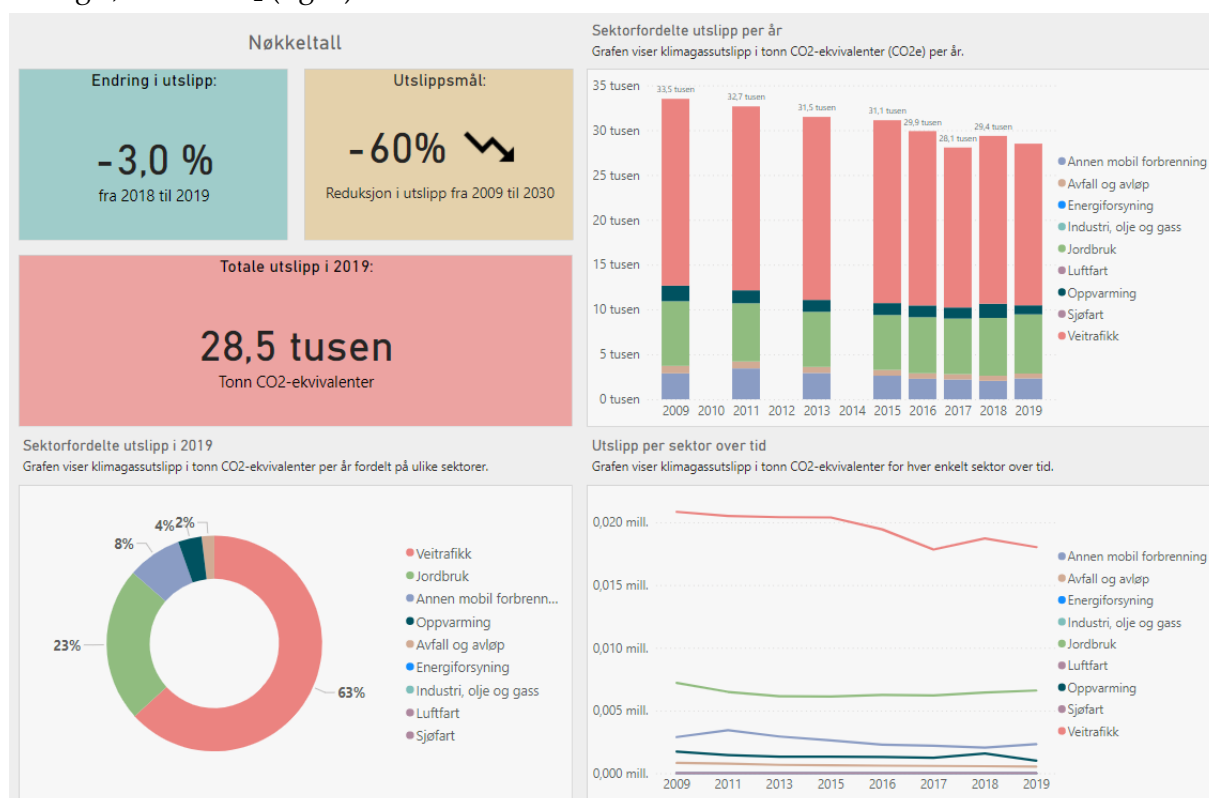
Nøkkeltall

Endring i utslipp:

-3,0 %

fra 2018 til 2019

Utslippsmål:

-60%

Reduksjon i utslipp fra 2009 til 2030

Totale utslipp i 2019:

28,5 tusen

Tonn CO2-ekvivalenter

Sektorfordelte utslipp per år

Grafen viser klimagassutslipp i tonn CO2-ekvivalenter (CO2e) per år.

35 tusen
30 tusen
25 tusen
20 tusen
15 tusen
10 tusen
5 tusen
0 tusen

33,5 tusen
32,7 tusen
31,5 tusen
31,1 tusen
29,9 tusen
28,1 tusen
29,4 tusen

2009 2010 2011 2012 2013 2014 2015 2016 2017 2018 2019

Annen mobil forbrenning
Avfall og avløp
Energiforsyning
Industri, olje og gass
Jordbruk
Luftfart
Oppvarming
Sjøfart
Veitrafikk

Sektorfordelte utslipp i 2019

Grafen viser klimagassutslipp i tonn CO2-ekvivalenter per år fordelt på ulike sektorer.

4%
2%
8%
23%
63%

Veitrafikk
Jordbruk
Annen mobil forbrenn...
Oppvarming
Avfall og avløp
Energiforsyning
Industri, olje og gass
Luftfart
Sjøfart

Utslipp per sektor over tid

Grafen viser klimagassutslipp i tonn CO2-ekvivalenter for hver enkelt sektor over tid.

0,020 mill.
0,015 mill.
0,010 mill.
0,005 mill.
0,000 mill.

2009 2011 2013 2015 2016 2017 2018 2019

Annen mobil forbrenning
Avfall og avløp
Energiforsyning
Industri, olje og gass
Jordbruk
Luftfart
Oppvarming
Sjøfart
Veitrafikk